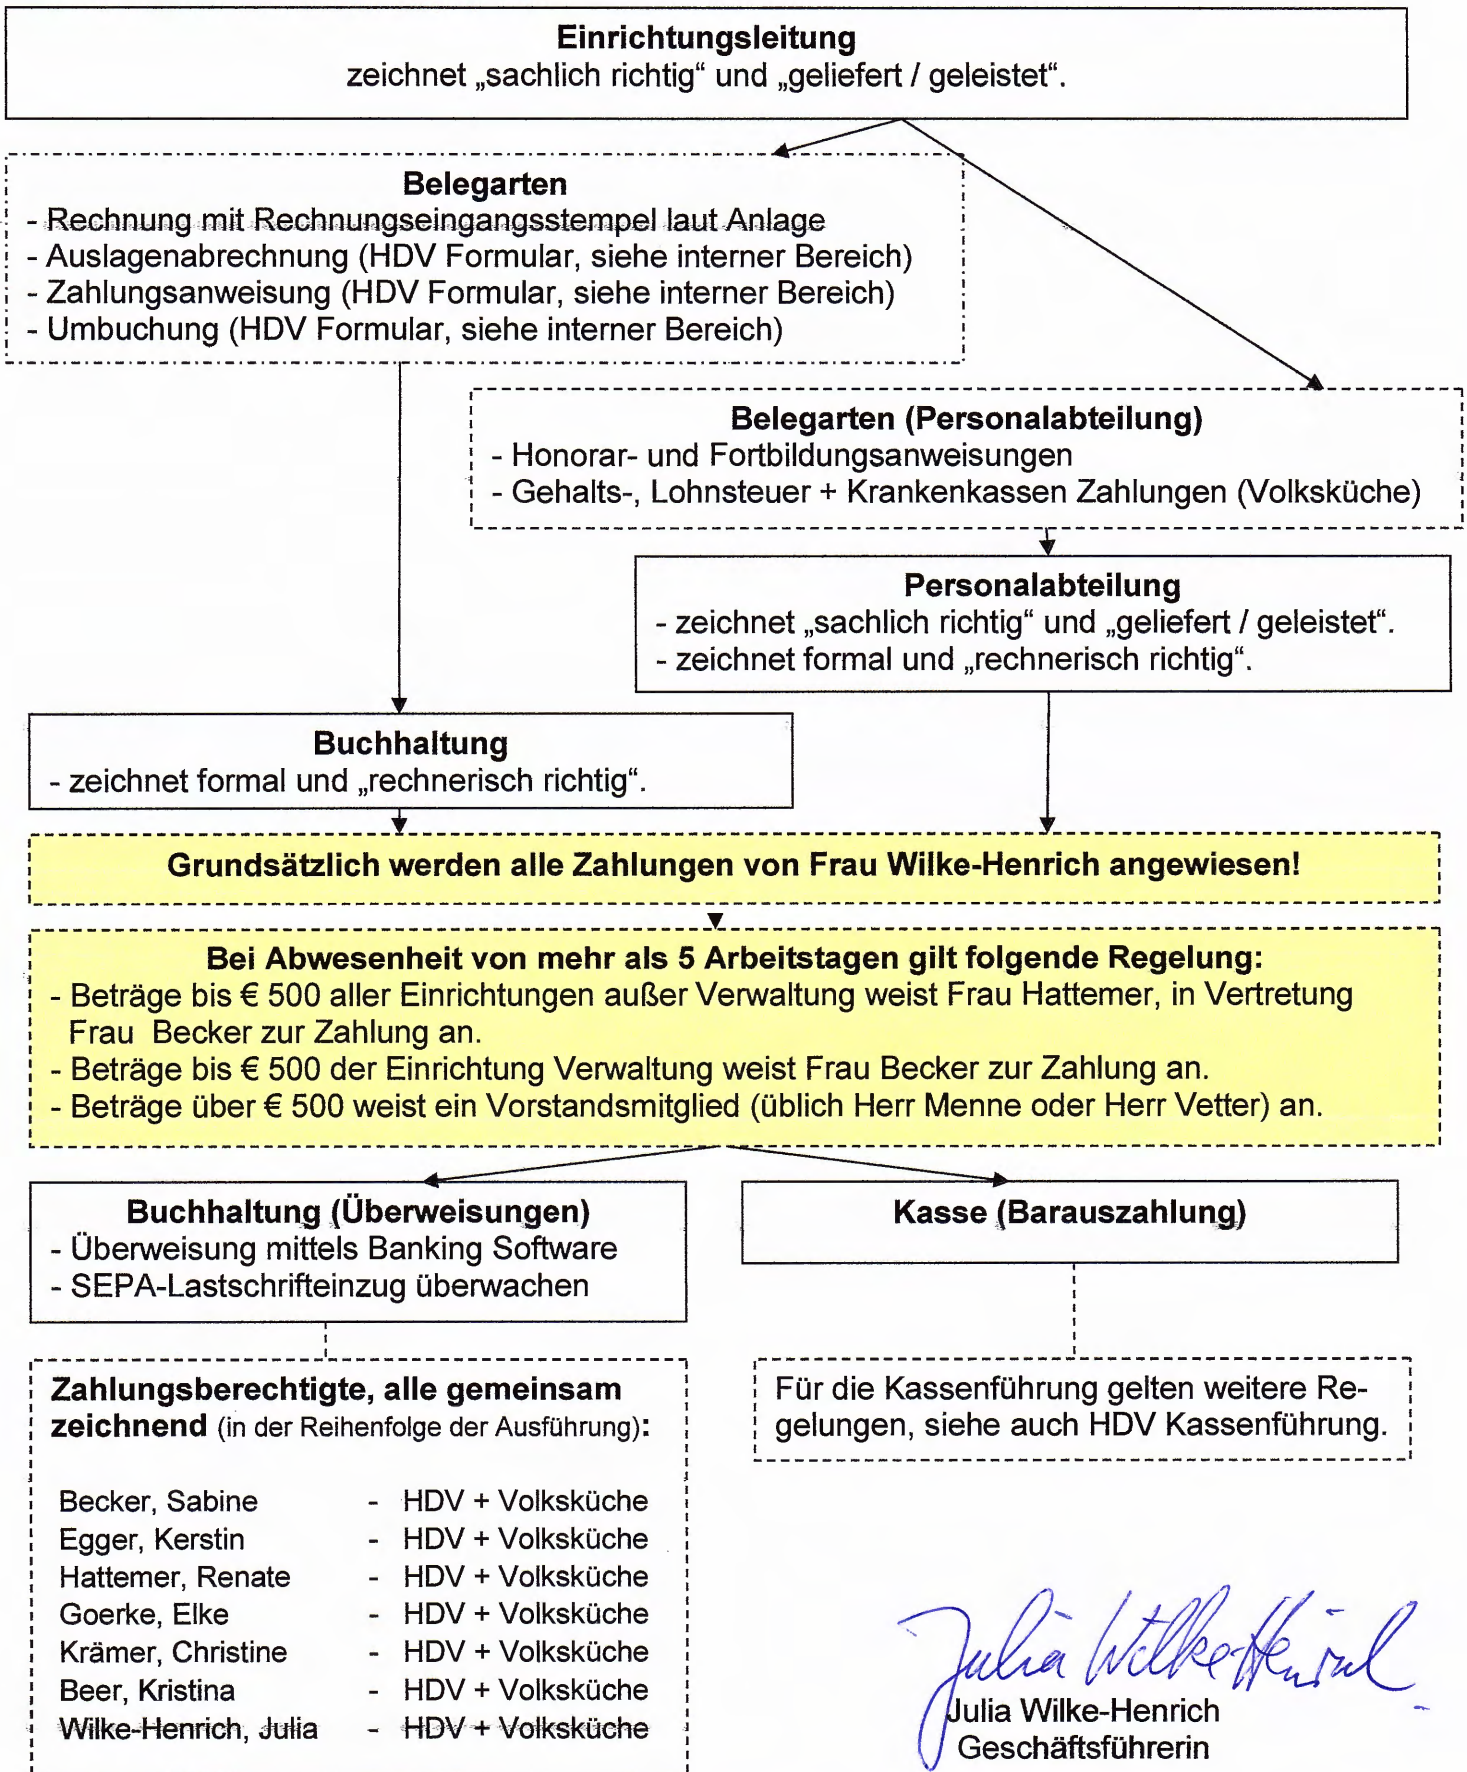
Einrichtungsleitung
zeichnet „sachlich richtig“ und „geliefert / geleistet“.

Belegarten
- Rechnung mit Rechnungseingangsstempel laut Anlage
- Auslagenabrechnung (HDV Formular, siehe interner Bereich)
- Zahlungsanweisung (HDV Formular, siehe interner Bereich)
- Umbuchung (HDV Formular, siehe interner Bereich)

Belegarten (Personalabteilung)
- Honorar- und Fortbildungsanweisungen
- Gehalts-, Lohnsteuer + Krankenkassen Zahlungen (Volksküche)

Personalabteilung
- zeichnet „sachlich richtig“ und „geliefert / geleistet“.
- zeichnet formal und „rechnerisch richtig“.

Buchhaltung
- zeichnet formal und „rechnerisch richtig“.

Grundsätzlich werden alle Zahlungen von Frau Wilke-Henrich angewiesen!

Bei Abwesenheit von mehr als 5 Arbeitstagen gilt folgende Regelung:
- Beträge bis € 500 aller Einrichtungen außer Verwaltung weist Frau Hattemer, in Vertretung Frau Becker zur Zahlung an.
- Beträge bis € 500 der Einrichtung Verwaltung weist Frau Becker zur Zahlung an.
- Beträge über € 500 weist ein Vorstandsmitglied (üblich Herr Menne oder Herr Vetter) an.

Buchhaltung (Überweisungen)
- Überweisung mittels Banking Software
- SEPA-Lastschrifteinzug überwachen

Kasse (Barauszahlung)

Zahlungsberechtigte, alle gemeinsam zeichnend (in der Reihenfolge der Ausführung):

Becker, Sabine - HDV + Volksküche
Egger, Kerstin - HDV + Volksküche
Hattemer, Renate - HDV + Volksküche
Goerke, Elke - HDV + Volksküche
Krämer, Christine - HDV + Volksküche
Beer, Kristina - HDV + Volksküche
Wilke-Henrich, Julia - HDV + Volksküche

Für die Kassenführung gelten weitere Regelungen, siehe auch HDV Kassenführung.

Julia Wilke-Henrich
Julia Wilke-Henrich
Geschäftsführerin